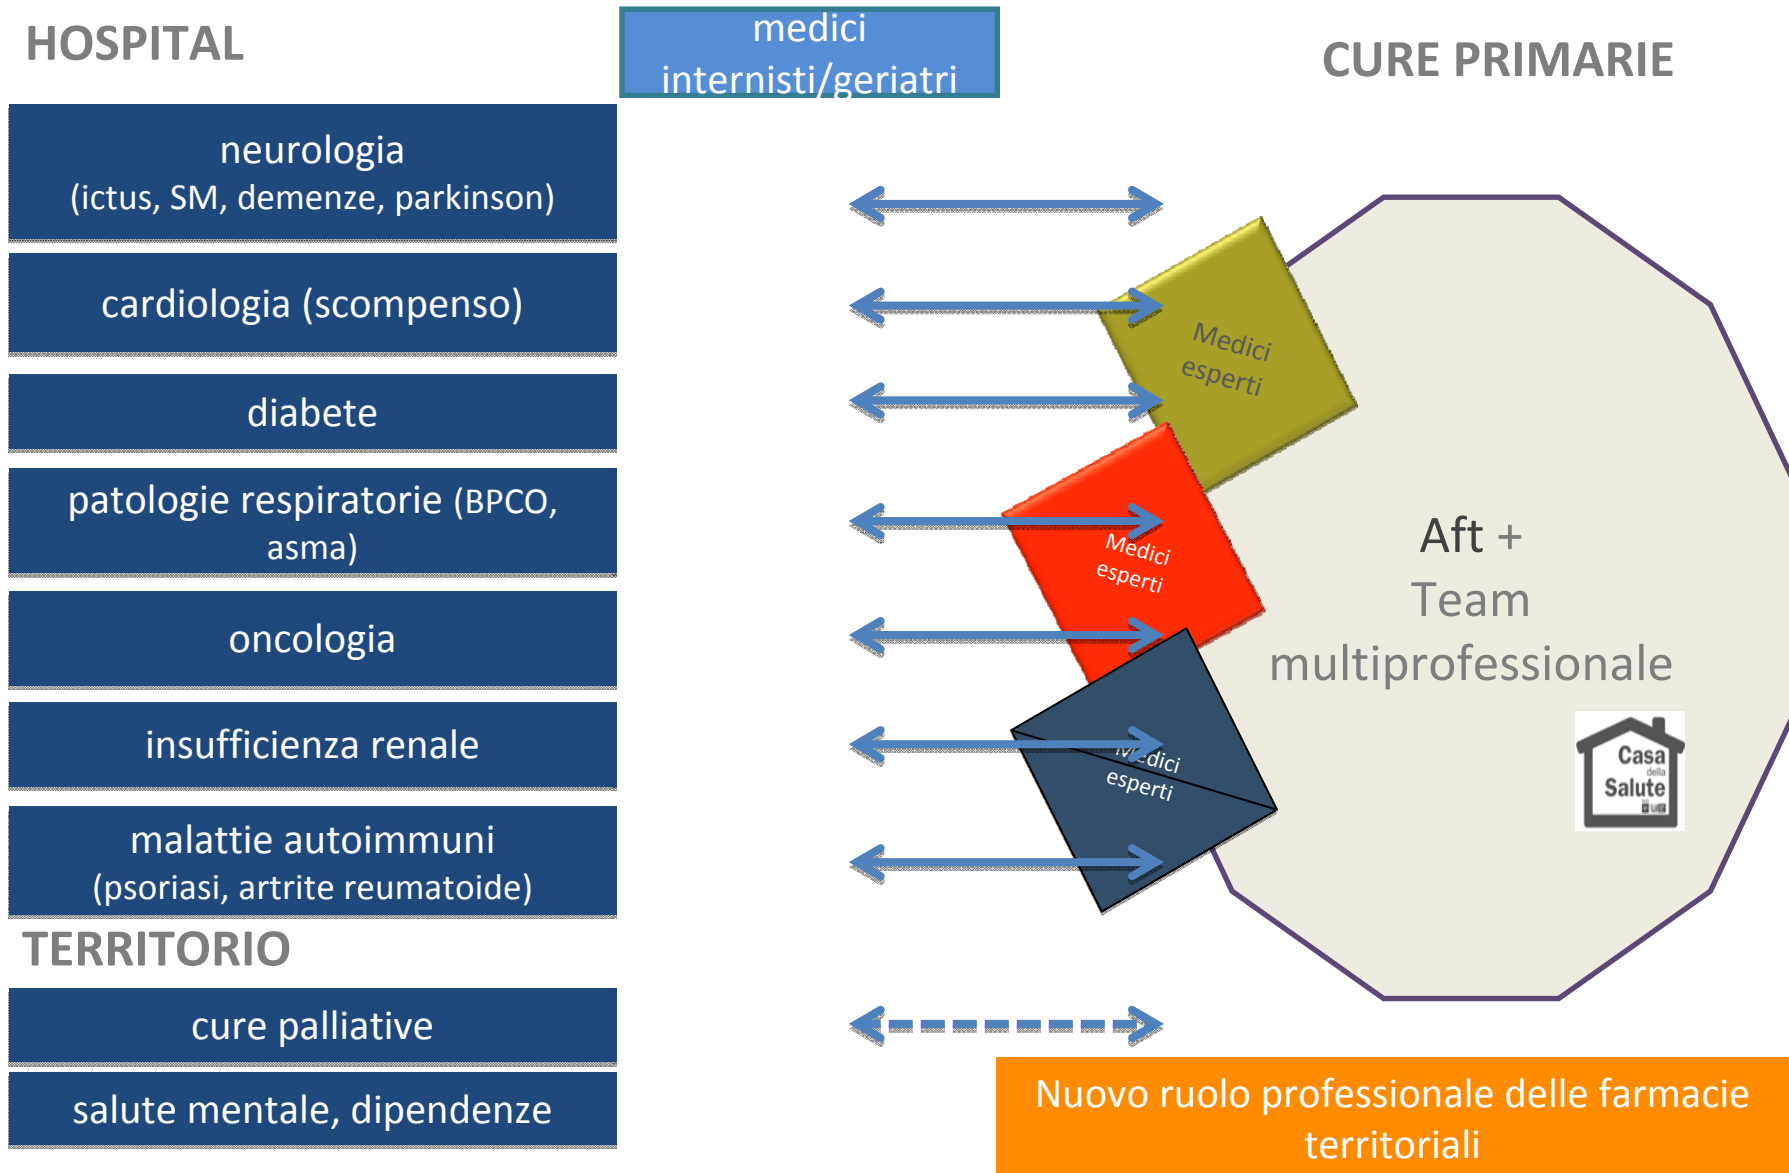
HOSPITAL

medici internisti/geriatri

CURE PRIMARIE

neurologia
(ictus, SM, demenze, parkinson)

cardiologia (scompenso)

diabete

patologie respiratorie (BPCO, asma)

oncologia

insufficienza renale

malattie autoimmuni
(psoriasi, artrite reumatoide)

TERRITORIO

cure palliative

salute mentale, dipendenze

Medici esperti

Medici esperti

Medici esperti

Aft +
Team
multiprofessionale

Casa della Salute

Nuovo ruolo professionale delle farmacie territoriali